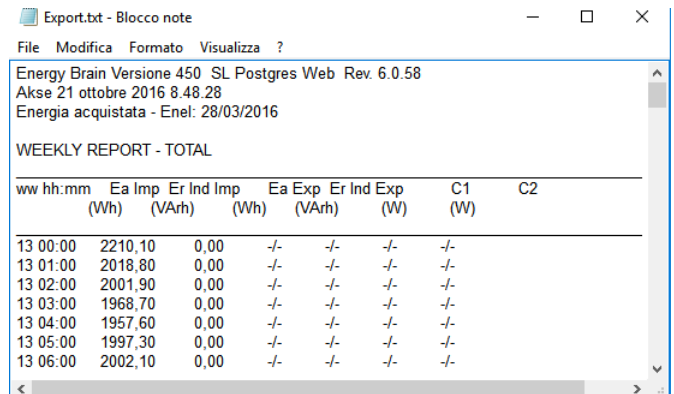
Export.txt - Blocco note

File Modifica Formato Visualizza ?

Energy Brain Versione 450 SL Postgres Web Rev. 6.0.58
Akse 21 ottobre 2016 8.48.28
Energia acquistata - Enel: 28/03/2016

WEEKLY REPORT - TOTAL

| ww hh:mm | Ea Imp (Wh) | Er Ind Imp (VArh) | Ea Exp (Wh) | Er Ind Exp (VArh) | C1 (W) | C2 (W) |
|---|---|---|---|---|---|---|
| 13 00:00 | 2210,10 | 0,00 | -/- | -/- | -/- | -/- |
| 13 01:00 | 2018,80 | 0,00 | -/- | -/- | -/- | -/- |
| 13 02:00 | 2001,90 | 0,00 | -/- | -/- | -/- | -/- |
| 13 03:00 | 1968,70 | 0,00 | -/- | -/- | -/- | -/- |
| 13 04:00 | 1957,60 | 0,00 | -/- | -/- | -/- | -/- |
| 13 05:00 | 1997,30 | 0,00 | -/- | -/- | -/- | -/- |
| 13 06:00 | 2002,10 | 0,00 | -/- | -/- | -/- | -/- |